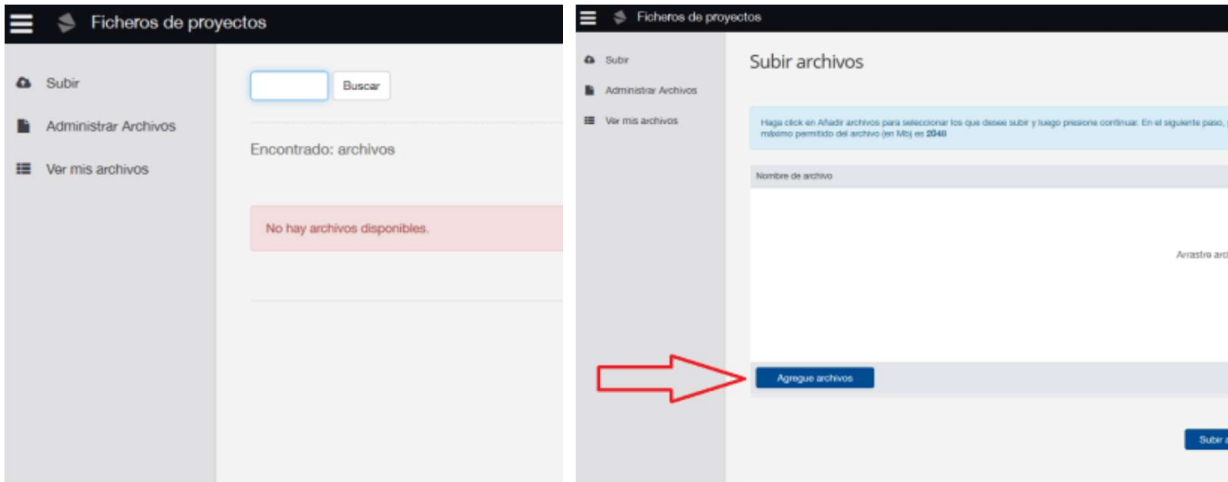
Ficheros de proyectos

Subir

Administrar Archivos

Ver mis archivos

Buscar

Encontrado: archivos

No hay archivos disponibles.

Ficheros de proyectos

Subir

Administrar Archivos

Ver mis archivos

Subir archivos

Haga click en Añadir archivos para seleccionar los que desee subir y luego presione continuar. En el siguiente paso, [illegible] máximo permitido del archivo (en Mb) es **2048**

Nombre de archivo

Arrastre arc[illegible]

Agregue archivos

Subir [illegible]